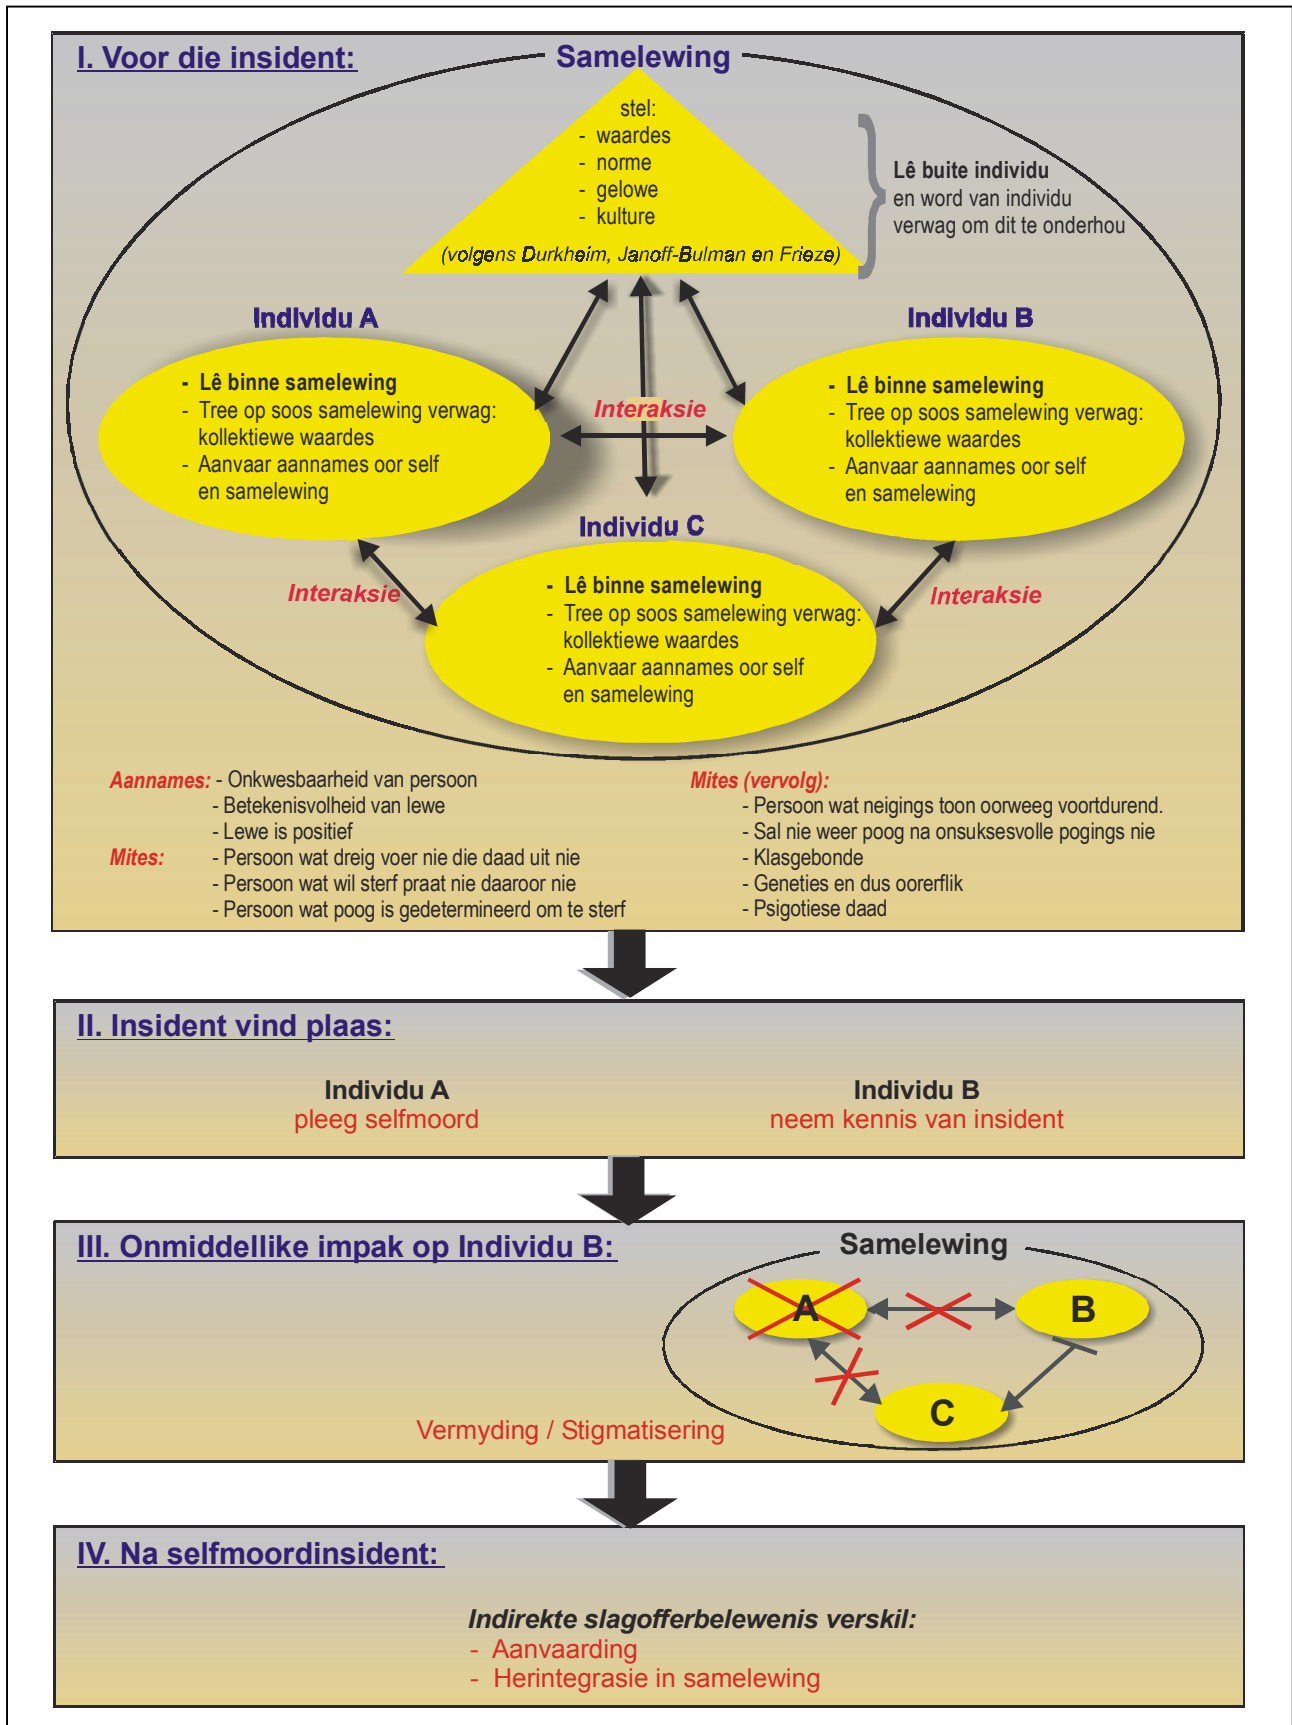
I. Voor die insident:

Samelewing

stel:
- waardes
- norme
- gelowe
- kulture

(volgens Durkheim, Janoff-Bulman en Frieze)

Lê buite individu en word van individu verwag om dit te onderhou

Individu A
- Lê binne samelewing
- Tree op soos samelewing verwag: kollektiewe waardes
- Aanvaar aannames oor self en samelewing

Interaksie

Individu B
- Lê binne samelewing
- Tree op soos samelewing verwag: kollektiewe waardes
- Aanvaar aannames oor self en samelewing

Individu C
- Lê binne samelewing
- Tree op soos samelewing verwag: kollektiewe waardes
- Aanvaar aannames oor self en samelewing

Interaksie

Interaksie

Aannames: - Onkwesbaarheid van persoon
- Betekenisvolheid van lewe
- Lewe is positief
Mites: - Persoon wat dreig voer nie die daad uit nie
- Persoon wat wil sterf praat nie daaroor nie
- Persoon wat poog is gedetermineerd om te sterf

Mites (vervolg):
- Persoon wat neigings toon oorweeg voortdurend.
- Sal nie weer poog na onsuksesvolle pogings nie
- Klasgebonde
- Geneties en dus oorerflik
- Psigotiese daad

II. Insident vind plaas:

Individu A
pleeg selfmoord

Individu B
neem kennis van insident

III. Onmiddellike impak op Individu B:

Samelewing

A

B

C

Vermyding / Stigmatisering

IV. Na selfmoordinsident:

Indirekte slagofferbelewenis verskil:
- Aanvaarding
- Herintegrasie in samelewing